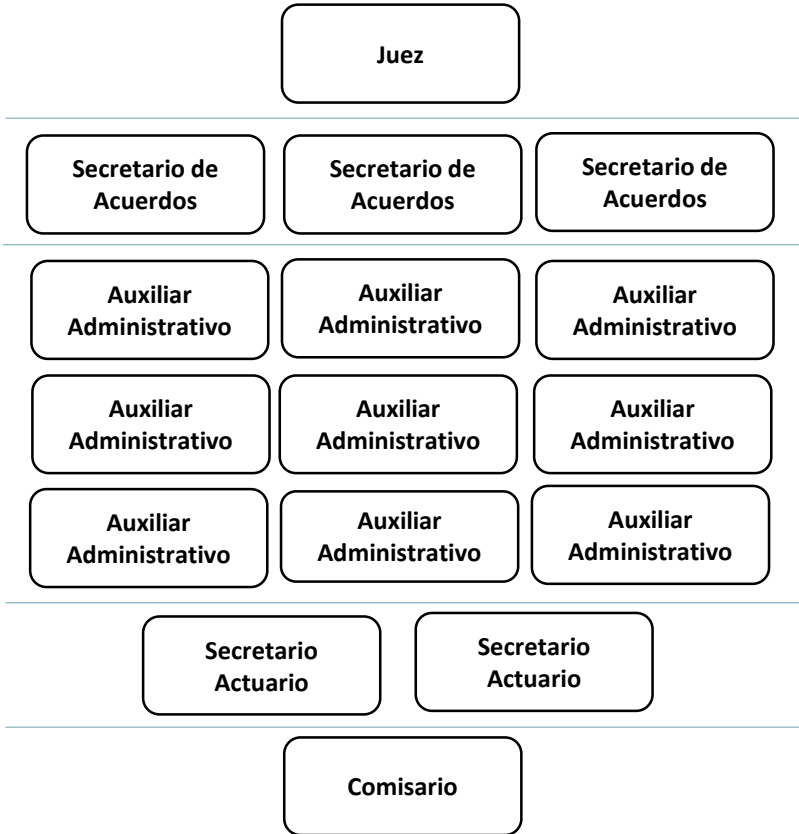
Juez

Secretario de Acuerdos

Secretario de Acuerdos

Secretario de Acuerdos

Auxiliar Administrativo

Auxiliar Administrativo

Auxiliar Administrativo

Auxiliar Administrativo

Auxiliar Administrativo

Auxiliar Administrativo

Auxiliar Administrativo

Auxiliar Administrativo

Auxiliar Administrativo

Secretario Actuario

Secretario Actuario

Comisario